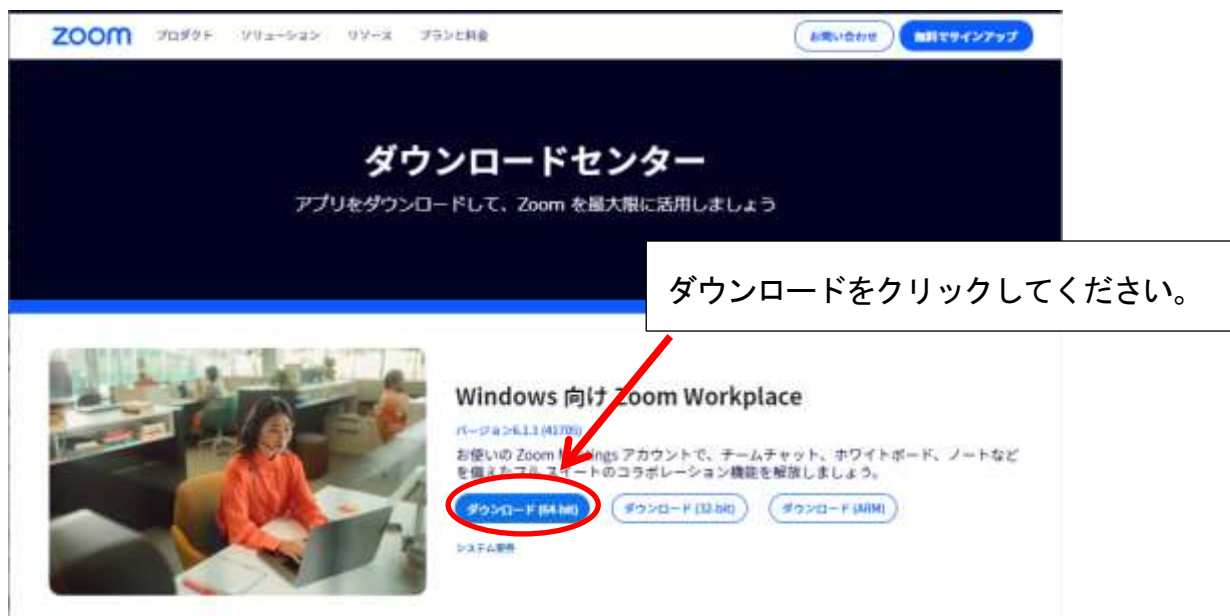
zoom プロダクト ソリューション リソース プランと料金

お問い合わせ 無料でサインアップ

ダウンロードセンター

アプリをダウンロードして、Zoom を最大限に活用しましょう

ダウンロードをクリックしてください。

Windows 向け Zoom Workplace

バージョン6.1.1 (41705)

お使いの Zoom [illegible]ings アカウントで、チームチャット、ホワイトボード、ノートなどを備えたフル スイートのコラボレーション機能を解放しましょう。

ダウンロード (64-bit) ダウンロード (32-bit) ダウンロード (ARM)

システム要件